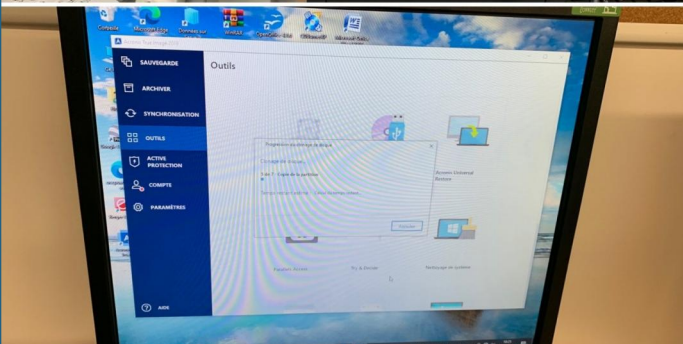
Corbeille
Microsoft Edge
WinRAR
Outils

SAUVEGARDE
ARCHIVER
SYNCHRONISATION
OUTILS
ACTIVE PROTECTION
COMPTE
PARAMÈTRES
AIDE

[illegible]
Clonage de disque
Étape 1 : Copie de la partition
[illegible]
Annuler

Acronis Universal Restore
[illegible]
Try & Decide
Nettoyage du système